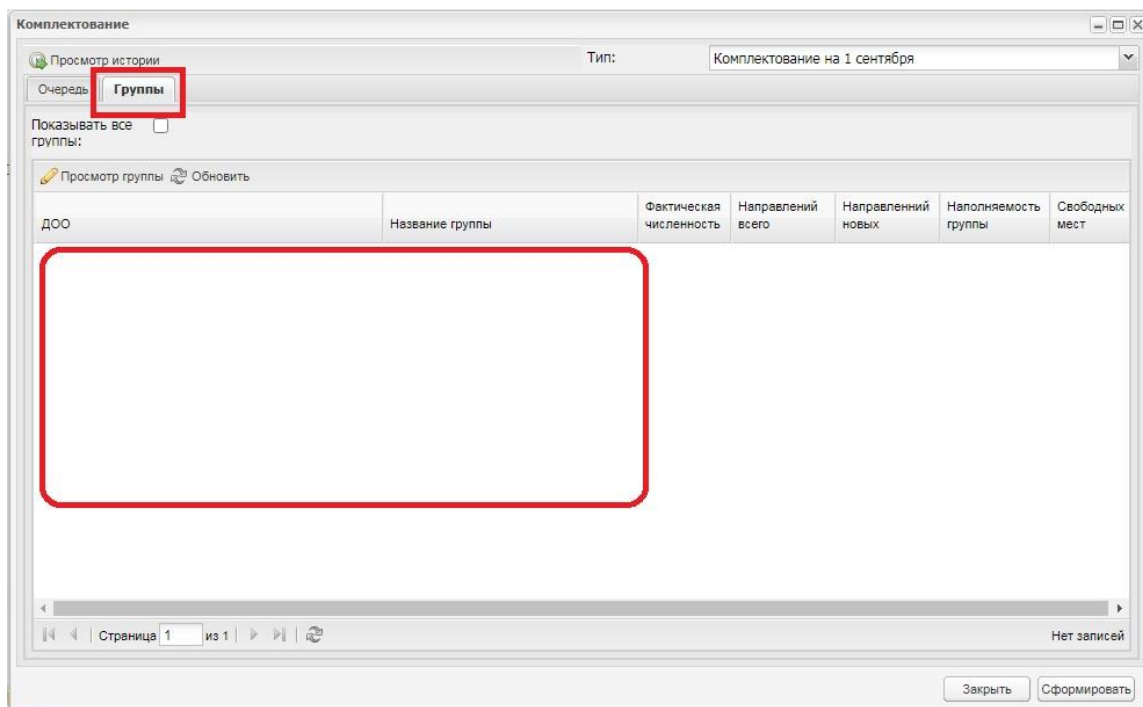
Комплектование

Просмотр истории

Тип: Комплектование на 1 сентября

Очередь Группы

Показывать все группы:

Просмотр группы Обновить

| ДОО | Название группы | Фактическая численность | Направлений всего | Направленний новых | Наполняемость группы | Свободных мест |
|---|---|---|---|---|---|---|

Страница 1 из 1

Нет записей

Закрыть Сформировать